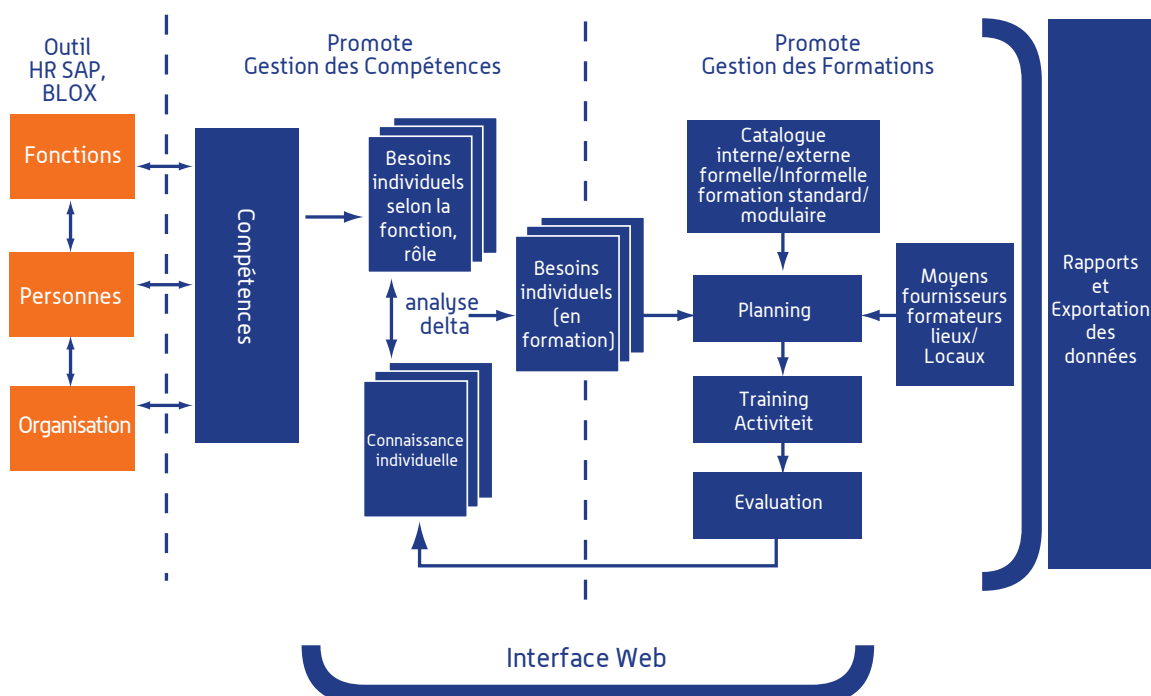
Outil
HR SAP,
BLOX

Fonctions

Personnes

Organisation

Promote
Gestion des Compétences

Compétences

Besoins individuels selon la fonction, rôle

analyse delta

Connaissance individuelle

Besoins individuels (en formation)

Promote
Gestion des Formations

Catalogue interne/externe formelle/Informelle formation standard/ modulaire

Planning

Moyens fournisseurs formateurs lieux/ Locaux

Training Activiteit

Evaluation

Rapports et Exportation des données

Interface Web